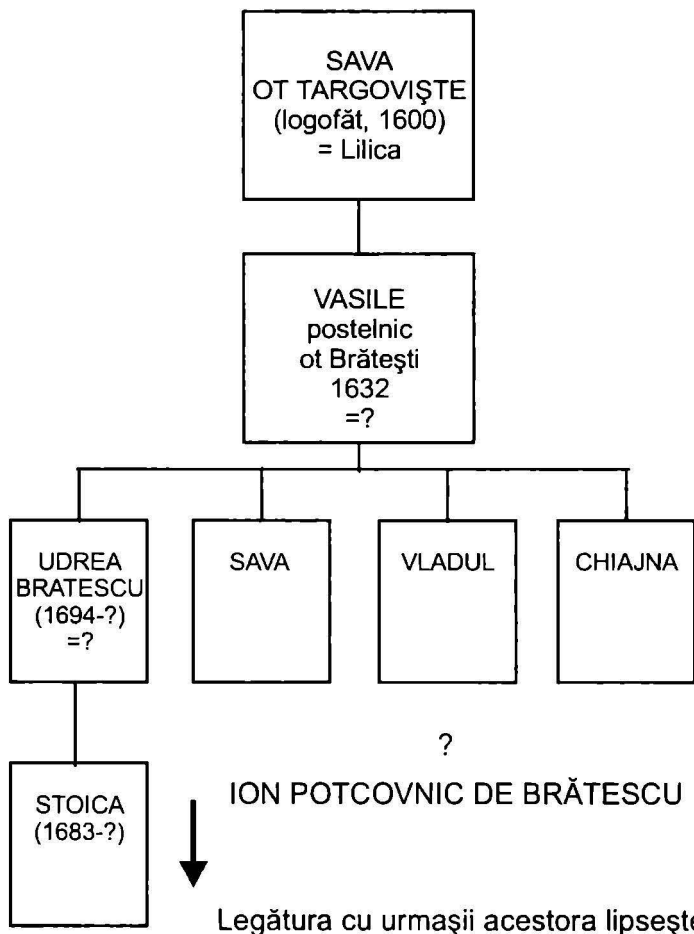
SAVA
OT TARGOVIŞTE
(logofăt, 1600)
= Lilica

VASILE
postelnic
ot Brăteşti
1632
=?

UDREA BRATESCU
(1694-?)
=?

SAVA

VLADUL

CHIAJNA

STOICA
(1683-?)

?

ION POTCOVNIC DE BRĂTESCU

Legătura cu urmaşii acestora lipseşt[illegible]